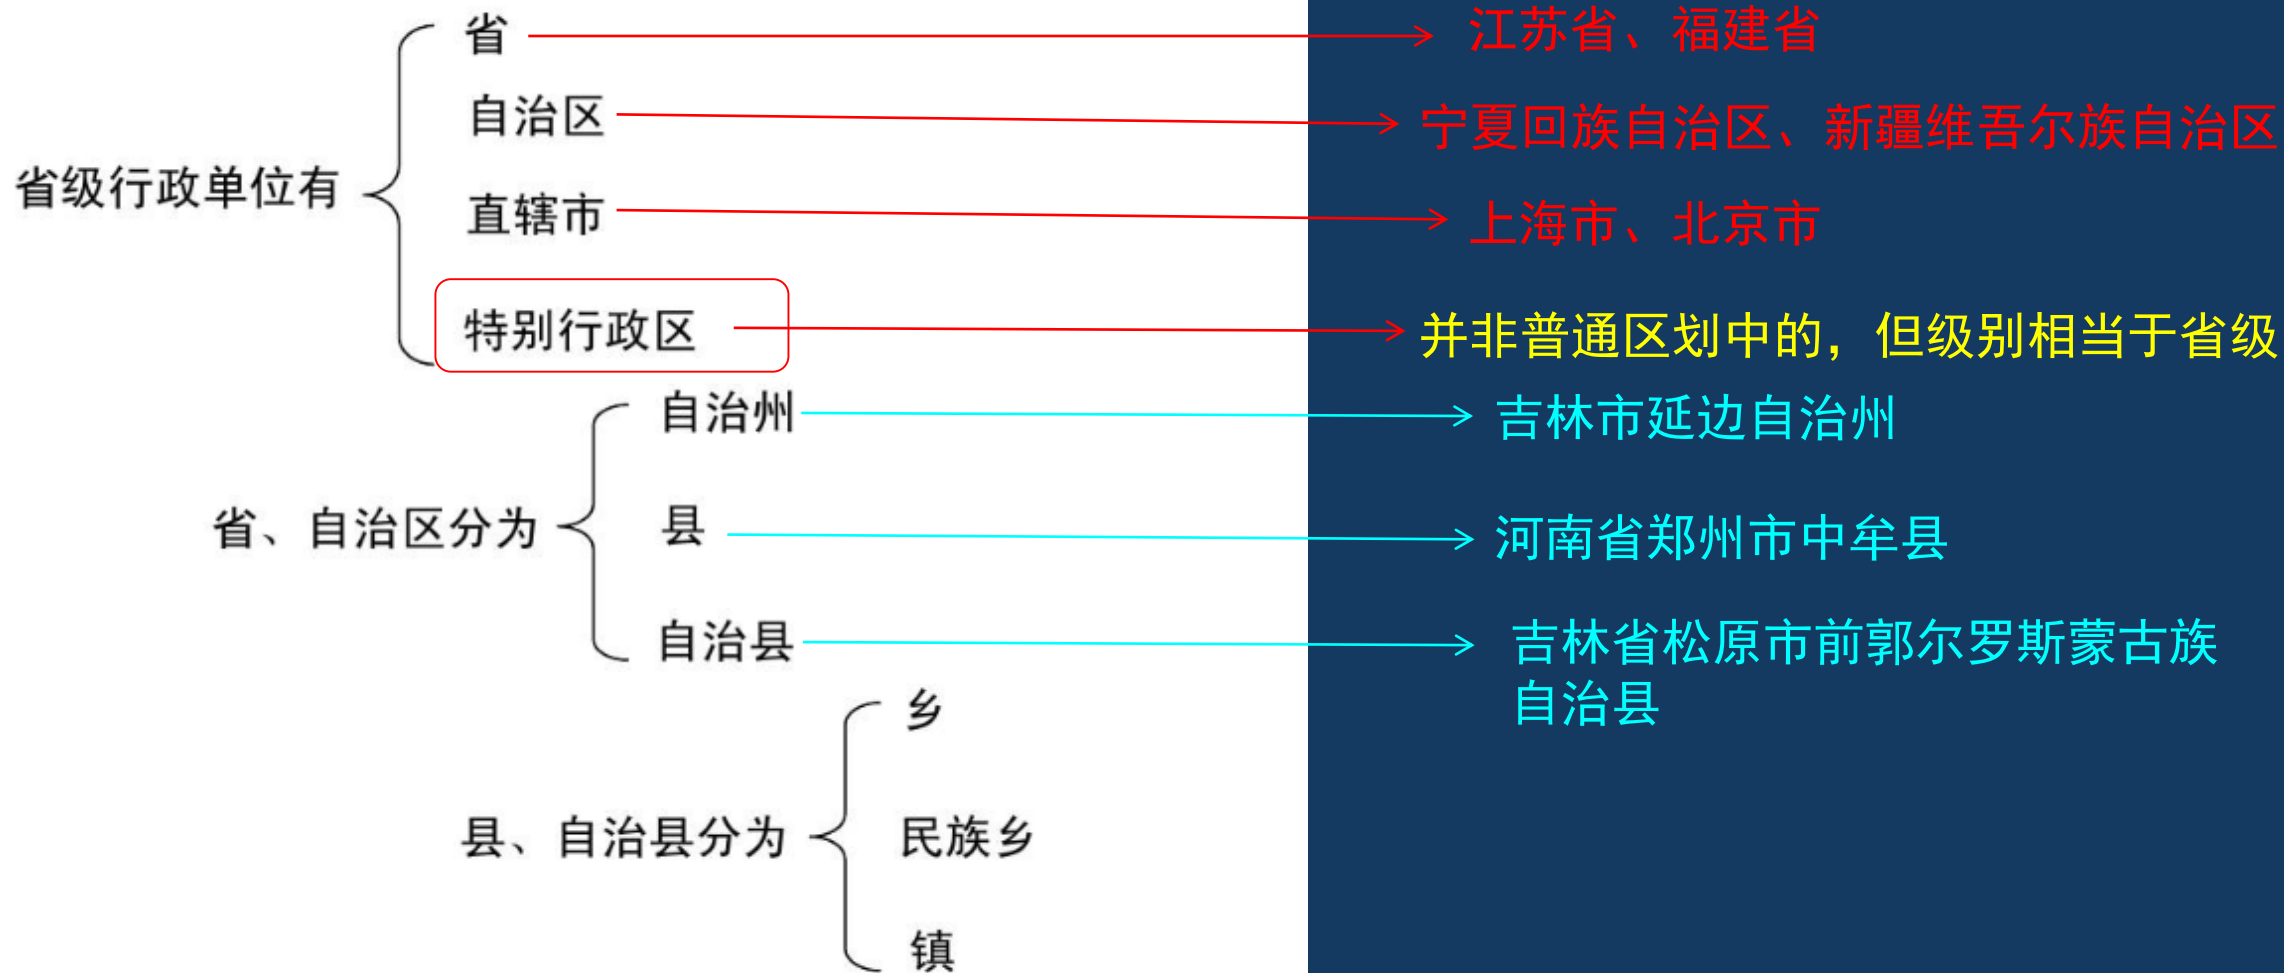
省级行政单位有

省 → 江苏省、福建省

自治区 → 宁夏回族自治区、新疆维吾尔族自治区

直辖市 → 上海市、北京市

特别行政区 → 并非普通区划中的，但级别相当于省级

省、自治区分为

自治州 → 吉林市延边自治州

县 → 河南省郑州市中牟县

自治县 → 吉林省松原市前郭尔罗斯蒙古族自治县

县、自治县分为

乡

民族乡

镇